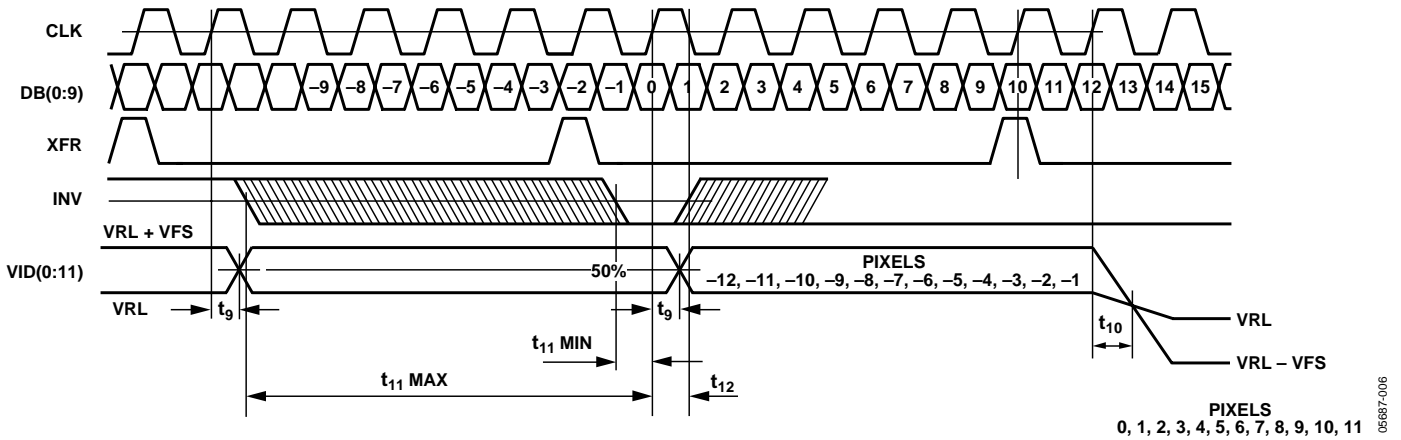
CLK

DB(0:9) –9 –8 –7 –6 –5 –4 –3 –2 –1 0 1 2 3 4 5 6 7 8 9 10 11 12 13 14 15

XFR

INV

VRL + VFS

VID(0:11)

50%

PIXELS
–12, –11, –10, –9, –8, –7, –6, –5, –4, –3, –2, –1

VRL

$t_9$

$t_9$

$t_{10}$

VRL

VRL – VFS

$t_{11}$ MIN

$t_{11}$ MAX

$t_{12}$

PIXELS
0, 1, 2, 3, 4, 5, 6, 7, 8, 9, 10, 11

05687-006